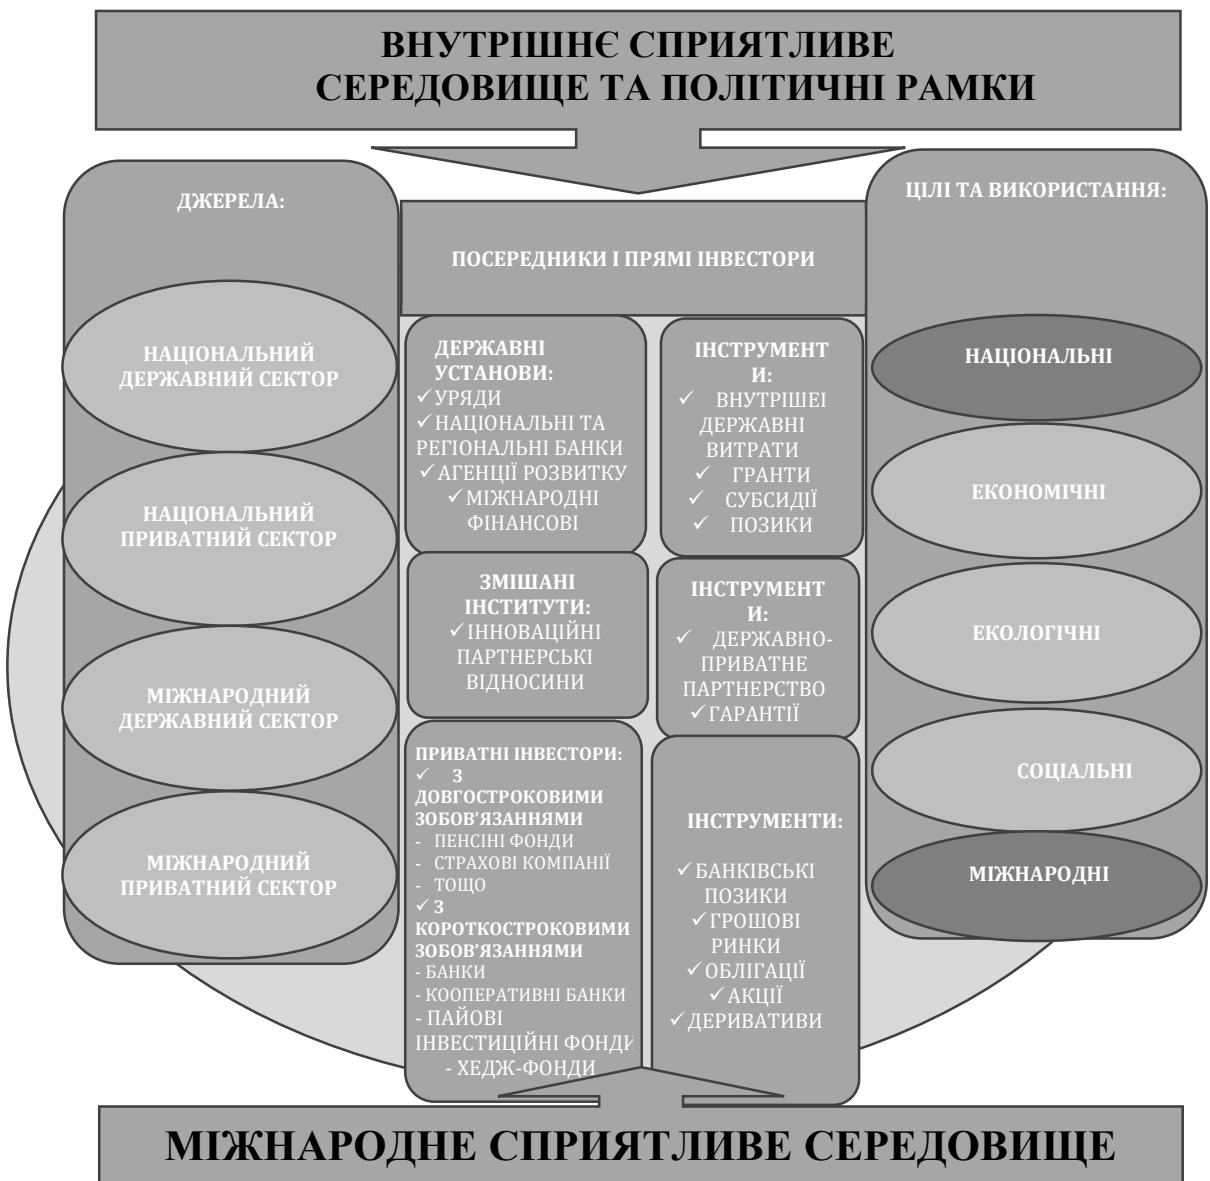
ВНУТРІШНЄ СПРИЯТЛИВЕ СЕРЕДОВИЩЕ ТА ПОЛІТИЧНІ РАМКИ

ДЖЕРЕЛА:

НАЦІОНАЛЬНИЙ ДЕРЖАВНИЙ СЕКТОР

НАЦІОНАЛЬНИЙ ПРИВАТНИЙ СЕКТОР

МІЖНАРОДНИЙ ДЕРЖАВНИЙ СЕКТОР

МІЖНАРОДНИЙ ПРИВАТНИЙ СЕКТОР

ПОСЕРЕДНИКИ І ПРЯМІ ІНВЕСТОРИ

ДЕРЖАВНІ УСТАНОВИ:
✓УРЯДИ
✓НАЦІОНАЛЬНІ ТА РЕГІОНАЛЬНІ БАНКИ
✓АГЕНЦІЇ РОЗВИТКУ
✓МІЖНАРОДНІ ФІНАНСОВІ

ІНСТРУМЕНТИ:
✓ ВНУТРІШЕІ ДЕРЖАВНІ ВИТРАТИ
✓ ГРАНТИ
✓ СУБСИДІЇ
✓ ПОЗИКИ

ЗМІШАНІ ІНСТИТУТИ:
✓ІННОВАЦІЙНІ ПАРТНЕРСЬКІ ВІДНОСИНИ

ІНСТРУМЕНТИ:
✓ ДЕРЖАВНО-ПРИВАТНЕ ПАРТНЕРСТВО
✓ГАРАНТІЇ

ПРИВАТНІ ІНВЕСТОРИ:
✓ З ДОВГОСТРОКОВИМИ ЗОБОВ'ЯЗАННЯМИ
- ПЕНСІНІ ФОНДИ
- СТРАХОВІ КОМПАНІЇ
- ТОЩО
✓З КОРОТКОСТРОКОВИМИ ЗОБОВ'ЯЗАННЯМИ
- БАНКИ
- КООПЕРАТИВНІ БАНКИ
- ПАЙОВІ ІНВЕСТИЦІЙНІ ФОНДИ
- ХЕДЖ-ФОНДИ

ІНСТРУМЕНТИ:
✓БАНКІВСЬКІ ПОЗИКИ
✓ГРОШОВІ РИНКИ
✓ОБЛІГАЦІЇ
✓АКЦІЇ
✓ДЕРИВАТИВИ

ЦІЛІ ТА ВИКОРИСТАННЯ:

НАЦІОНАЛЬНІ

ЕКОНОМІЧНІ

ЕКОЛОГІЧНІ

СОЦІАЛЬНІ

МІЖНАРОДНІ

МІЖНАРОДНЕ СПРИЯТЛИВЕ СЕРЕДОВИЩЕ